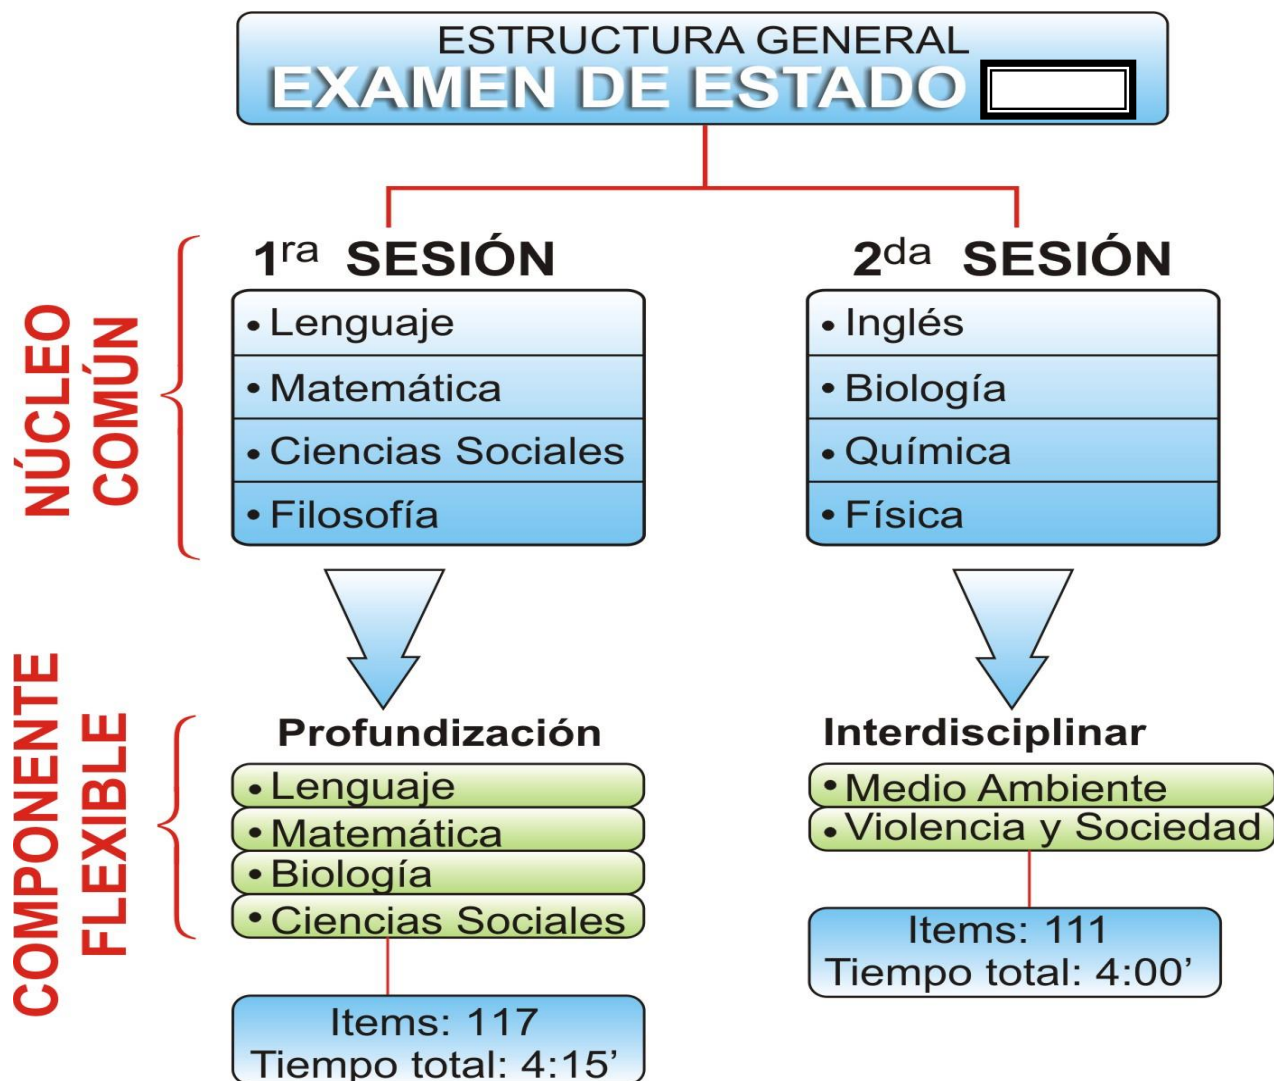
ESTRUCTURA GENERAL
EXAMEN DE ESTADO

NÚCLEO COMÚN

1ra SESIÓN
• Lenguaje
• Matemática
• Ciencias Sociales
• Filosofía

2da SESIÓN
• Inglés
• Biología
• Química
• Física

COMPONENTE FLEXIBLE

Profundización
• Lenguaje
• Matemática
• Biología
• Ciencias Sociales

Items: 117
Tiempo total: 4:15'

Interdisciplinar
• Medio Ambiente
• Violencia y Sociedad

Items: 111
Tiempo total: 4:00'